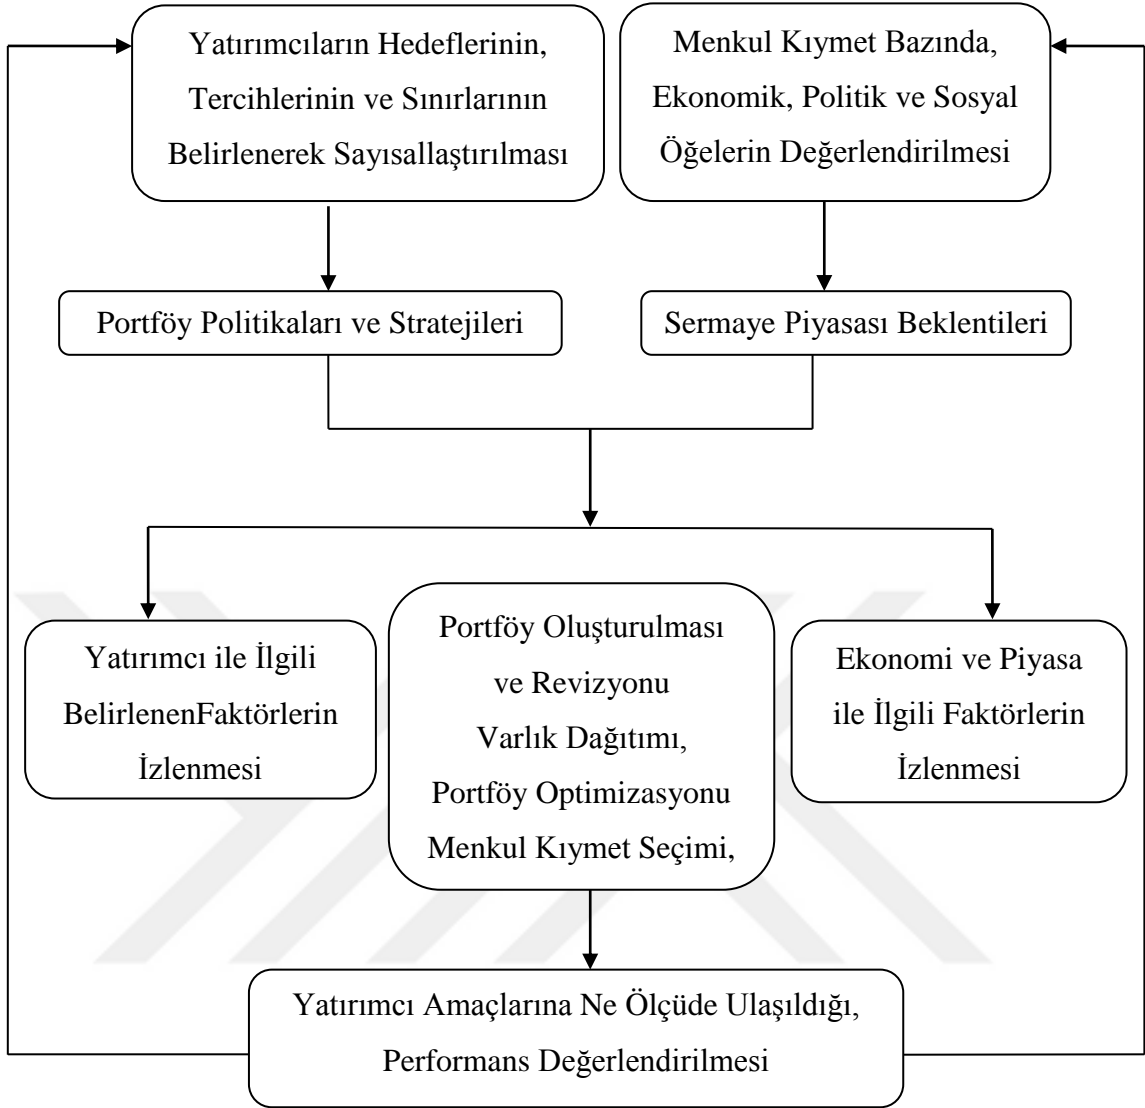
Yatırımcıların Hedeflerinin, Tercihlerinin ve Sınırlarının Belirlenerek Sayısallaştırılması

Menkul Kıymet Bazında, Ekonomik, Politik ve Sosyal Öğelerin Değerlendirilmesi

Portföy Politikaları ve Stratejileri

Sermaye Piyasası Beklentileri

Yatırımcı ile İlgili BelirlenenFaktörlerin İzlenmesi

Portföy Oluşturulması ve Revizyonu Varlık Dağıtımı, Portföy Optimizasyonu Menkul Kıymet Seçimi,

Ekonomi ve Piyasa ile İlgili Faktörlerin İzlenmesi

Yatırımcı Amaçlarına Ne Ölçüde Ulaşıldığı, Performans Değerlendirilmesi